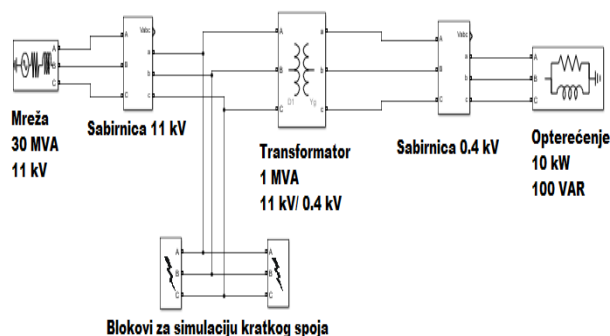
Mreža
30 MVA
11 kV

Sabirnica 11 kV

Transformator
1 MVA
11 kV/ 0.4 kV

Sabirnica 0.4 kV

Opterećenje
10 kW
100 VAR

Vabc
A
B
C
a
b
c

A
B
C
a
b
c
D1 Yg

Vabc
A
B
C
a
b
c

A
B
C

A
B
C

A
B
C

Blokovi za simulaciju kratkog spoja